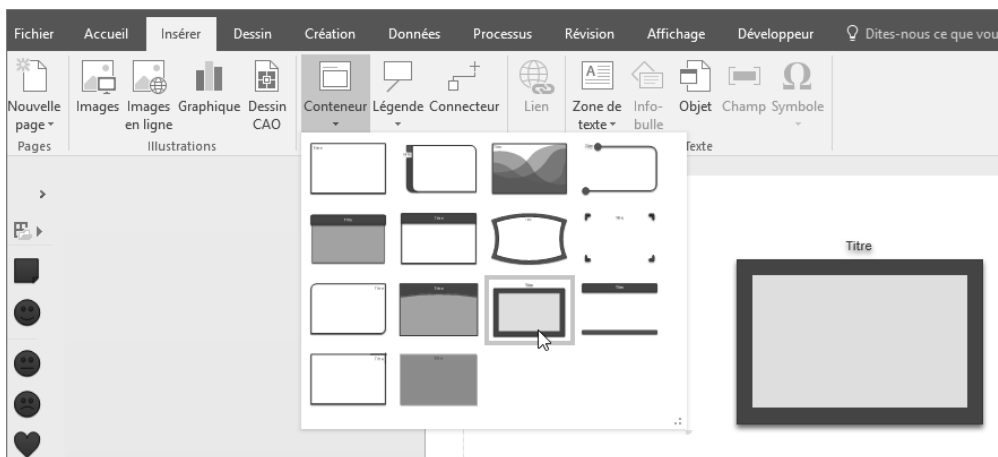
Fichier Accueil Insérer Dessin Création Données Processus Révision Affichage Développeur Dites-nous ce que vou

Nouvelle page Images Images en ligne Graphique Dessin CAO Conteneur Légende Connecteur Lien Zone de texte Info-bulle Objet Champ Symbole

Pages Illustrations Texte

Titre